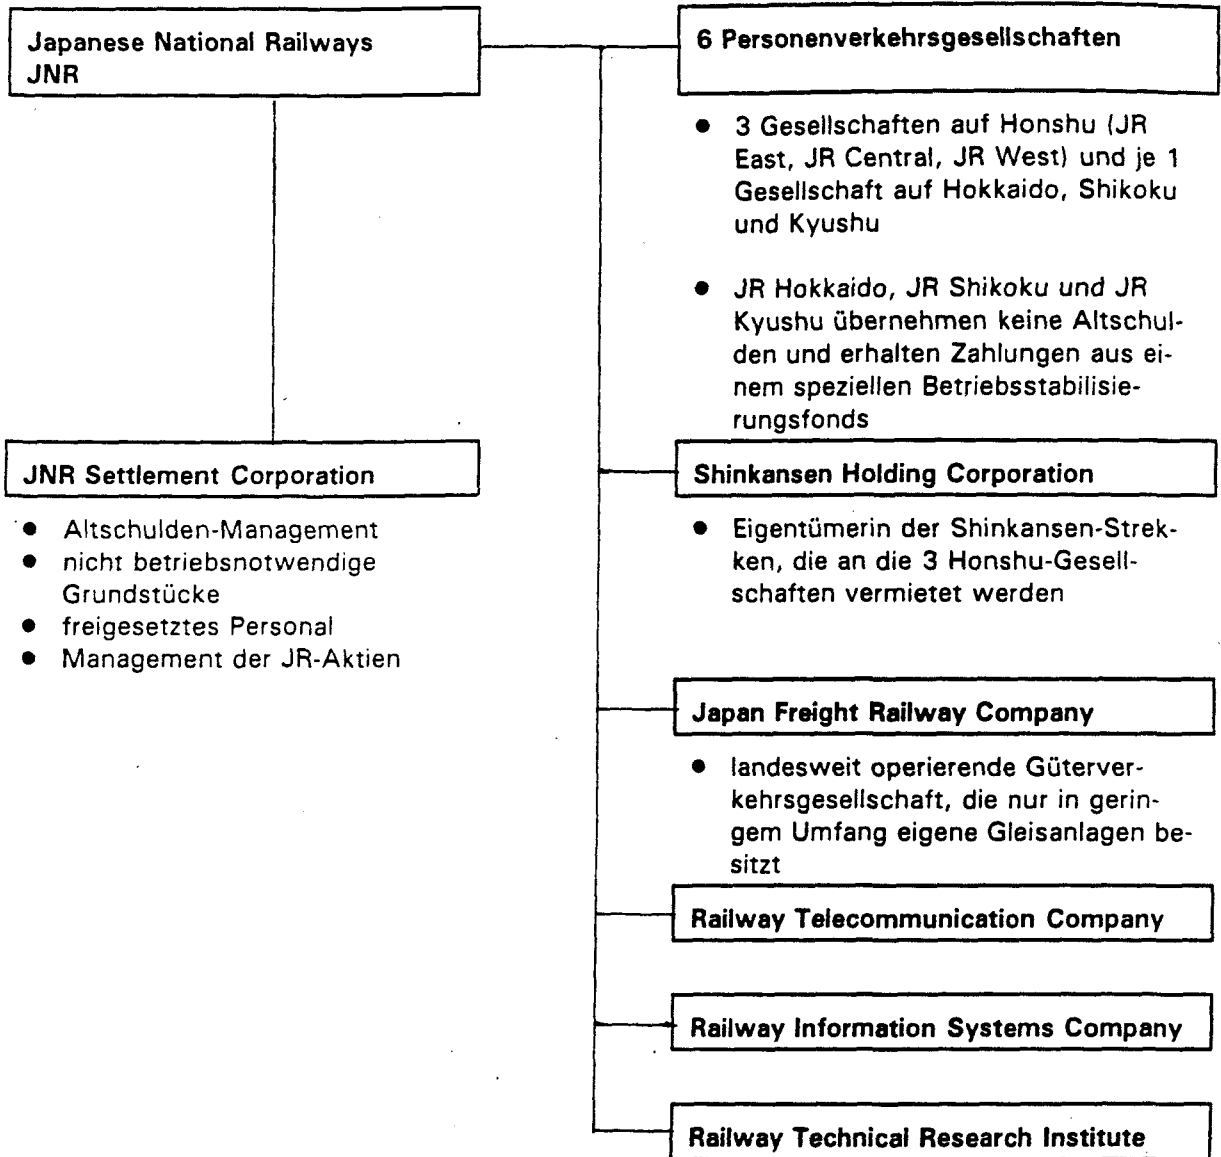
Japanese National Railways
JNR

JNR Settlement Corporation

- Altschulden-Management
- nicht betriebsnotwendige Grundstücke
- freigesetztes Personal
- Management der JR-Aktien

6 Personenverkehrsgesellschaften

- 3 Gesellschaften auf Honshu (JR East, JR Central, JR West) und je 1 Gesellschaft auf Hokkaido, Shikoku und Kyushu

- JR Hokkaido, JR Shikoku und JR Kyushu übernehmen keine Altschulden und erhalten Zahlungen aus einem speziellen Betriebsstabilisierungsfonds

Shinkansen Holding Corporation

- Eigentümerin der Shinkansen-Strekken, die an die 3 Honshu-Gesellschaften vermietet werden

Japan Freight Railway Company

- landesweit operierende Güterverkehrsgesellschaft, die nur in geringem Umfang eigene Gleisanlagen besitzt

Railway Telecommunication Company

Railway Information Systems Company

Railway Technical Research Institute